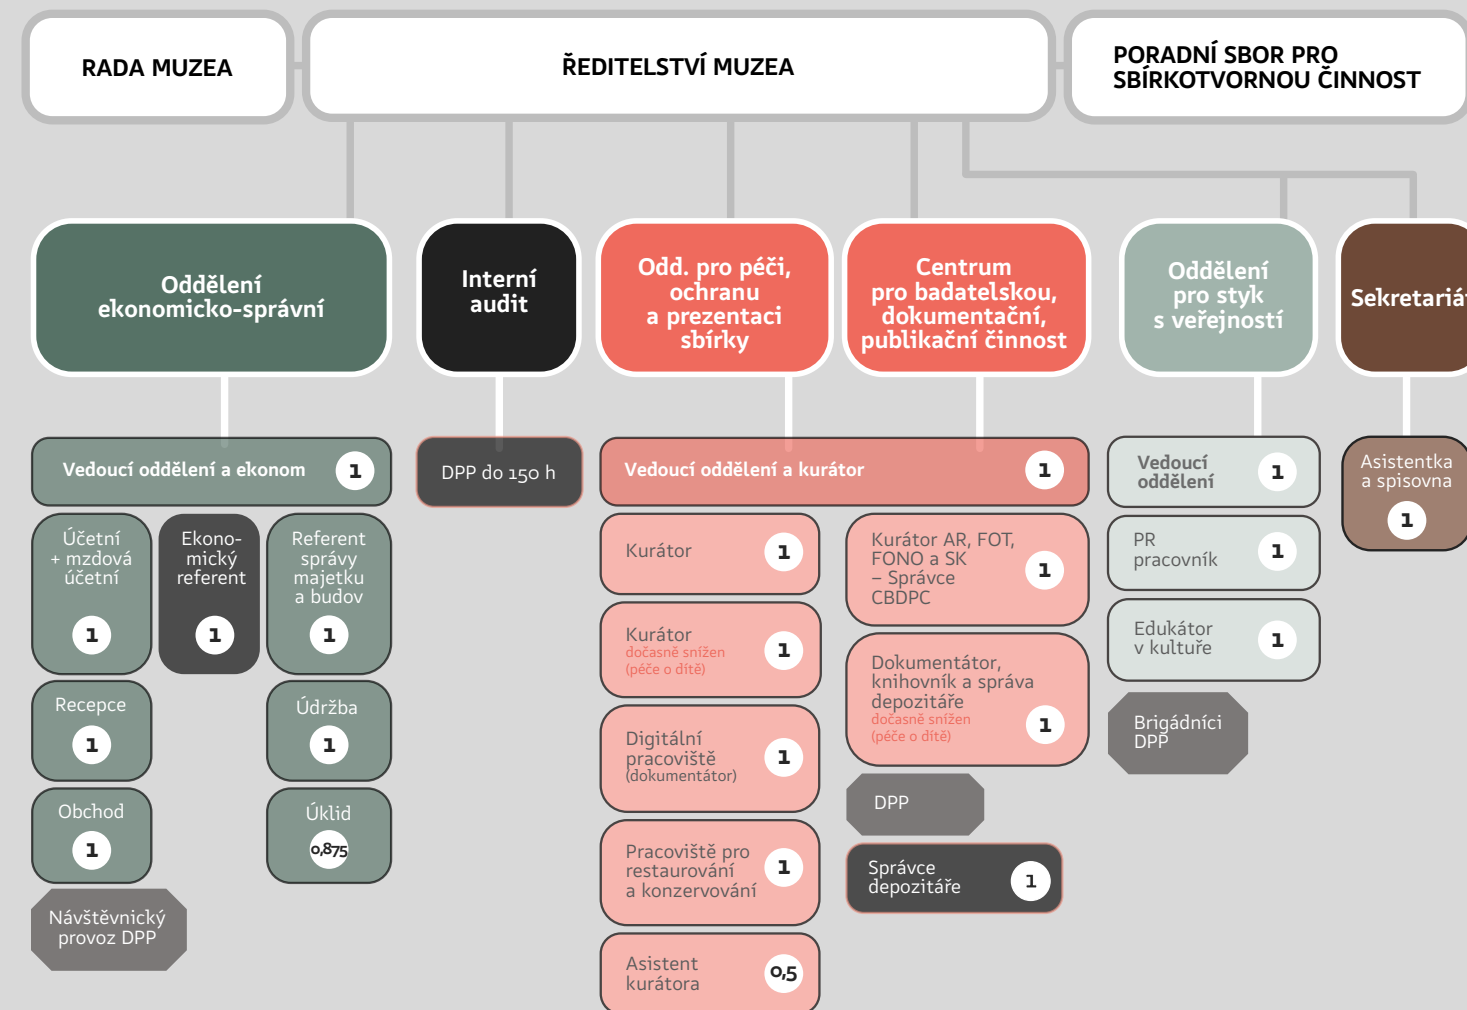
RADA MUZEA

ŘEDITELSTVÍ MUZEA

PORADNÍ SBOR PRO SBÍRKOTVORNOU ČINNOST

Oddělení ekonomicko-správní

Interní audit

Odd. pro péči, ochranu a prezentaci sbírky

Centrum pro badatelskou, dokumentační, publikační činnost

Oddělení pro styk s veřejností

Sekretariá

Vedoucí oddělení a ekonom 1

Účetní + mzdová účetní 1

Ekonomický referent 1

Referent správy majetku a budov 1

Recepce 1

Údržba 1

Obchod 1

Úklid 0,875

Návštěvnický provoz DPP

DPP do 150 h

Vedoucí oddělení a kurátor 1

Kurátor 1

Kurátor dočasně snížen (péče o dítě) 1

Digitální pracoviště (dokumentátor) 1

Pracoviště pro restaurování a konzervování 1

Asistent kurátora 0,5

Kurátor AR, FOT, FONO a SK – Správce CBDPC 1

Dokumentátor, knihovník a správa depozitáře dočasně snížen (péče o dítě) 1

DPP

Správce depozitáře 1

Vedoucí oddělení 1

PR pracovník 1

Edukátor v kultuře 1

Brigádníci DPP

Asistentka a spisovna 1